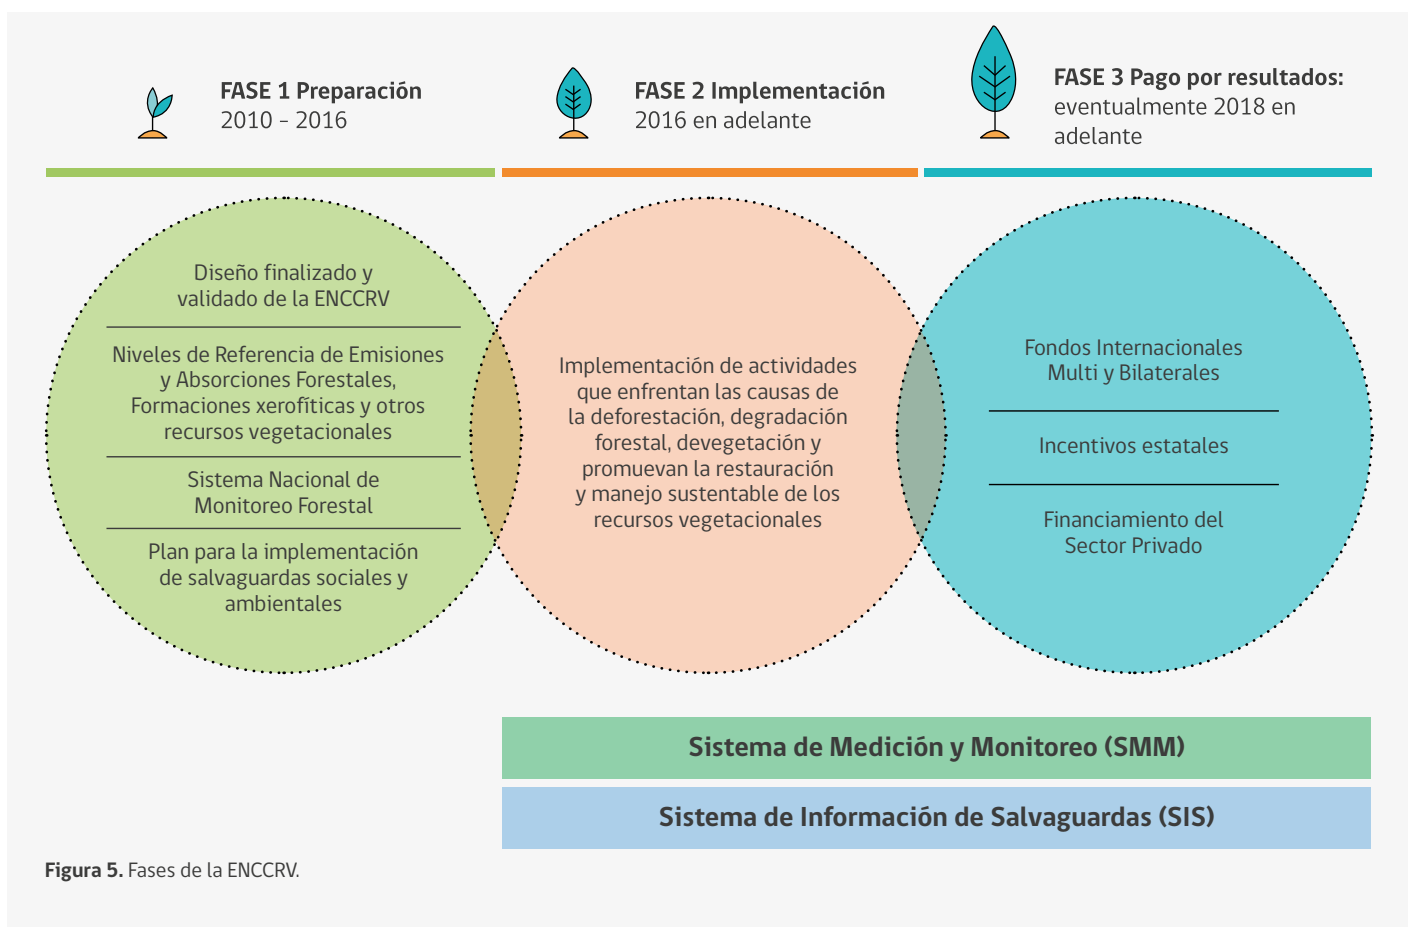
FASE 1 Preparación
2010 - 2016

FASE 2 Implementación
2016 en adelante

FASE 3 Pago por resultados:
eventualmente 2018 en adelante

Diseño finalizado y validado de la ENCCRV

Niveles de Referencia de Emisiones y Absorciones Forestales, Formaciones xerofíticas y otros recursos vegetacionales

Sistema Nacional de Monitoreo Forestal

Plan para la implementación de salvaguardas sociales y ambientales

Implementación de actividades que enfrentan las causas de la deforestación, degradación forestal, devegetación y promuevan la restauración y manejo sustentable de los recursos vegetacionales

Fondos Internacionales Multi y Bilaterales

Incentivos estatales

Financiamiento del Sector Privado

Sistema de Medición y Monitoreo (SMM)

Sistema de Información de Salvaguardas (SIS)

Figura 5. Fases de la ENCCRV.